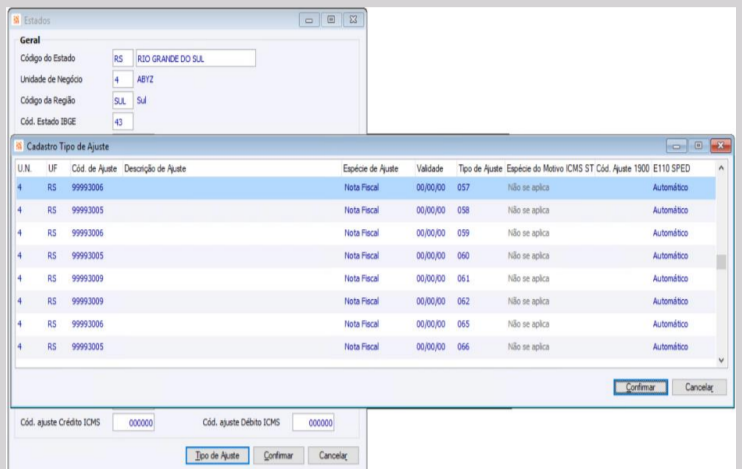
Estados

Geral

Código do Estado RS RIO GRANDE DO SUL

Unidade de Negócio 4 ABYZ

Código da Região SUL Sul

Cód. Estado IBGE 43

Cadastro Tipo de Ajuste

| U.N. | UF | Cód. de Ajuste | Descrição de Ajuste | Espécie de Ajuste | Validade | Tipo de Ajuste | Espécie do Motivo ICMS ST | Cód. Ajuste 1900 | E110 SPED |
|---|---|---|---|---|---|---|---|---|---|
| 4 | RS | 99993006 | | Nota Fiscal | 00/00/00 | 057 | Não se aplica | | Automático |
| 4 | RS | 99993005 | | Nota Fiscal | 00/00/00 | 058 | Não se aplica | | Automático |
| 4 | RS | 99993006 | | Nota Fiscal | 00/00/00 | 059 | Não se aplica | | Automático |
| 4 | RS | 99993005 | | Nota Fiscal | 00/00/00 | 060 | Não se aplica | | Automático |
| 4 | RS | 99993009 | | Nota Fiscal | 00/00/00 | 061 | Não se aplica | | Automático |
| 4 | RS | 99993009 | | Nota Fiscal | 00/00/00 | 062 | Não se aplica | | Automático |
| 4 | RS | 99993006 | | Nota Fiscal | 00/00/00 | 065 | Não se aplica | | Automático |
| 4 | RS | 99993005 | | Nota Fiscal | 00/00/00 | 066 | Não se aplica | | Automático |

Confirmar Cancelar

Cód. ajuste Crédito ICMS 000000 Cód. ajuste Débito ICMS 000000

Tipo de Ajuste Confirmar Cancelar